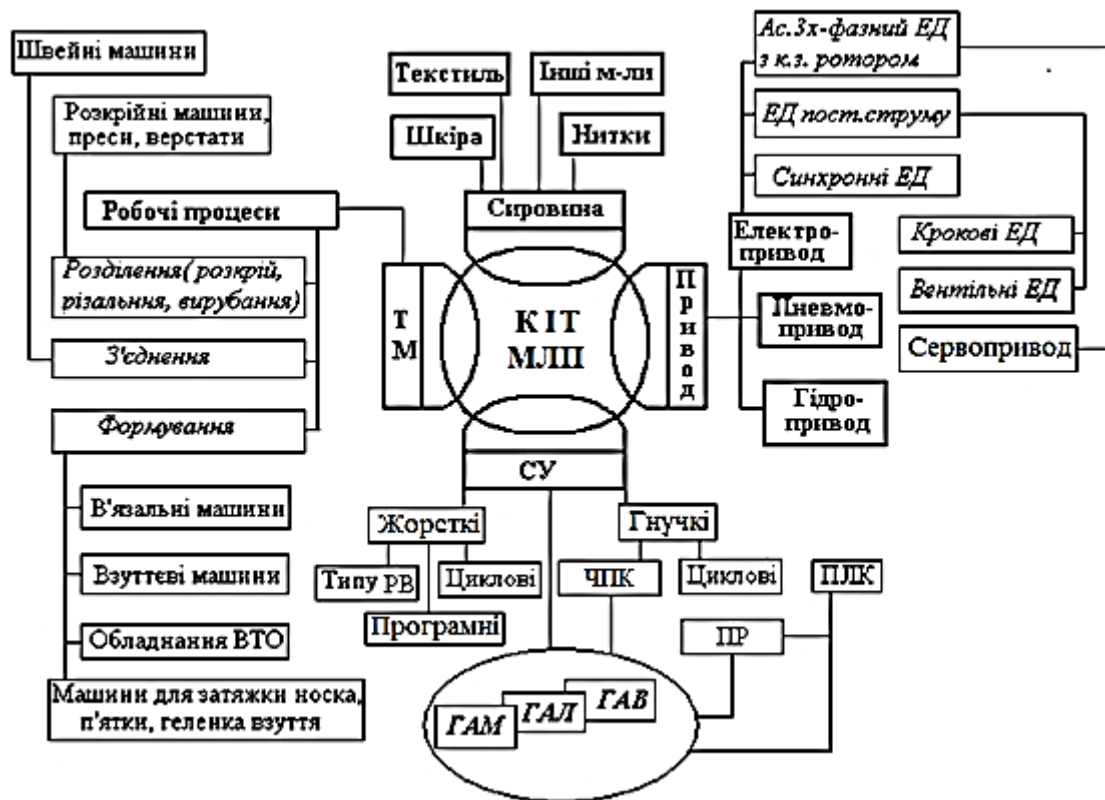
Швейні машини

Розкрійні машини, преси, верстати

Робочі процеси

Розділення( розкрій, різальння, вирубання)

З'єднення

Формування

В'язальні машини

Взуттєві машини

Обладнання ВТО

Машини для затяжки носка, п'ятки, геленка взуття

Текстиль

Інші м-ли

Шкіра

Нитки

Сировина

ТМ

КІТ МЛП

Привод

СУ

Жорсткі

Типу РВ

Циклові

Програмні

Гнучкі

ЧПК

Циклові

ПЛК

ПР

ГАМ

ГАЛ

ГАВ

Ас.3х-фазний ЕД з к.з. ротором

ЕД пост.струму

Синхронні ЕД

Електропривод

Крокові ЕД

Вентільні ЕД

Пневмопривод

Сервопривод

Гідропривод